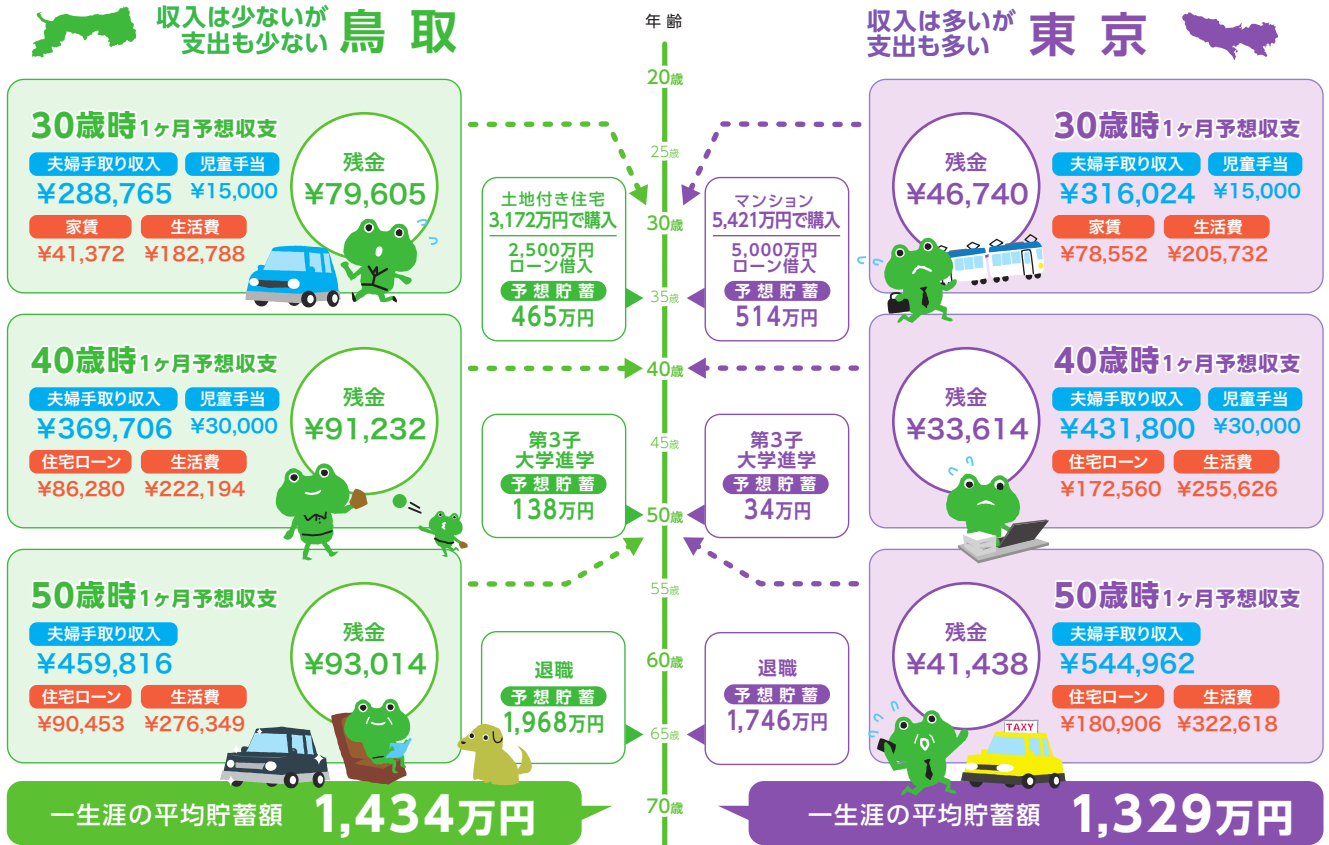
収入は少ないが
支出も少ない
鳥 取

年齢

収入は多いが
支出も多い
東 京

20歳

30歳時 1ヶ月予想収支
夫婦手取り収入 ¥288,765
児童手当 ¥15,000
家賃 ¥41,372
生活費 ¥182,788
残金 ¥79,605

25歳

30歳時 1ヶ月予想収支
夫婦手取り収入 ¥316,024
児童手当 ¥15,000
家賃 ¥78,552
生活費 ¥205,732
残金 ¥46,740

土地付き住宅 3,172万円で購入
2,500万円 ローン借入
予想貯蓄 465万円

30歳

マンション 5,421万円で購入
5,000万円 ローン借入
予想貯蓄 514万円

35歳

40歳時 1ヶ月予想収支
夫婦手取り収入 ¥369,706
児童手当 ¥30,000
住宅ローン ¥86,280
生活費 ¥222,194
残金 ¥91,232

40歳

40歳時 1ヶ月予想収支
夫婦手取り収入 ¥431,800
児童手当 ¥30,000
住宅ローン ¥172,560
生活費 ¥255,626
残金 ¥33,614

45歳

第3子 大学進学
予想貯蓄 138万円

第3子 大学進学
予想貯蓄 34万円

50歳

50歳時 1ヶ月予想収支
夫婦手取り収入 ¥459,816
住宅ローン ¥90,453
生活費 ¥276,349
残金 ¥93,014

55歳

50歳時 1ヶ月予想収支
夫婦手取り収入 ¥544,962
住宅ローン ¥180,906
生活費 ¥322,618
残金 ¥41,438

60歳

退職
予想貯蓄 1,968万円

退職
予想貯蓄 1,746万円

65歳

TAXY

一生涯の平均貯蓄額 1,434万円

70歳

一生涯の平均貯蓄額 1,329万円